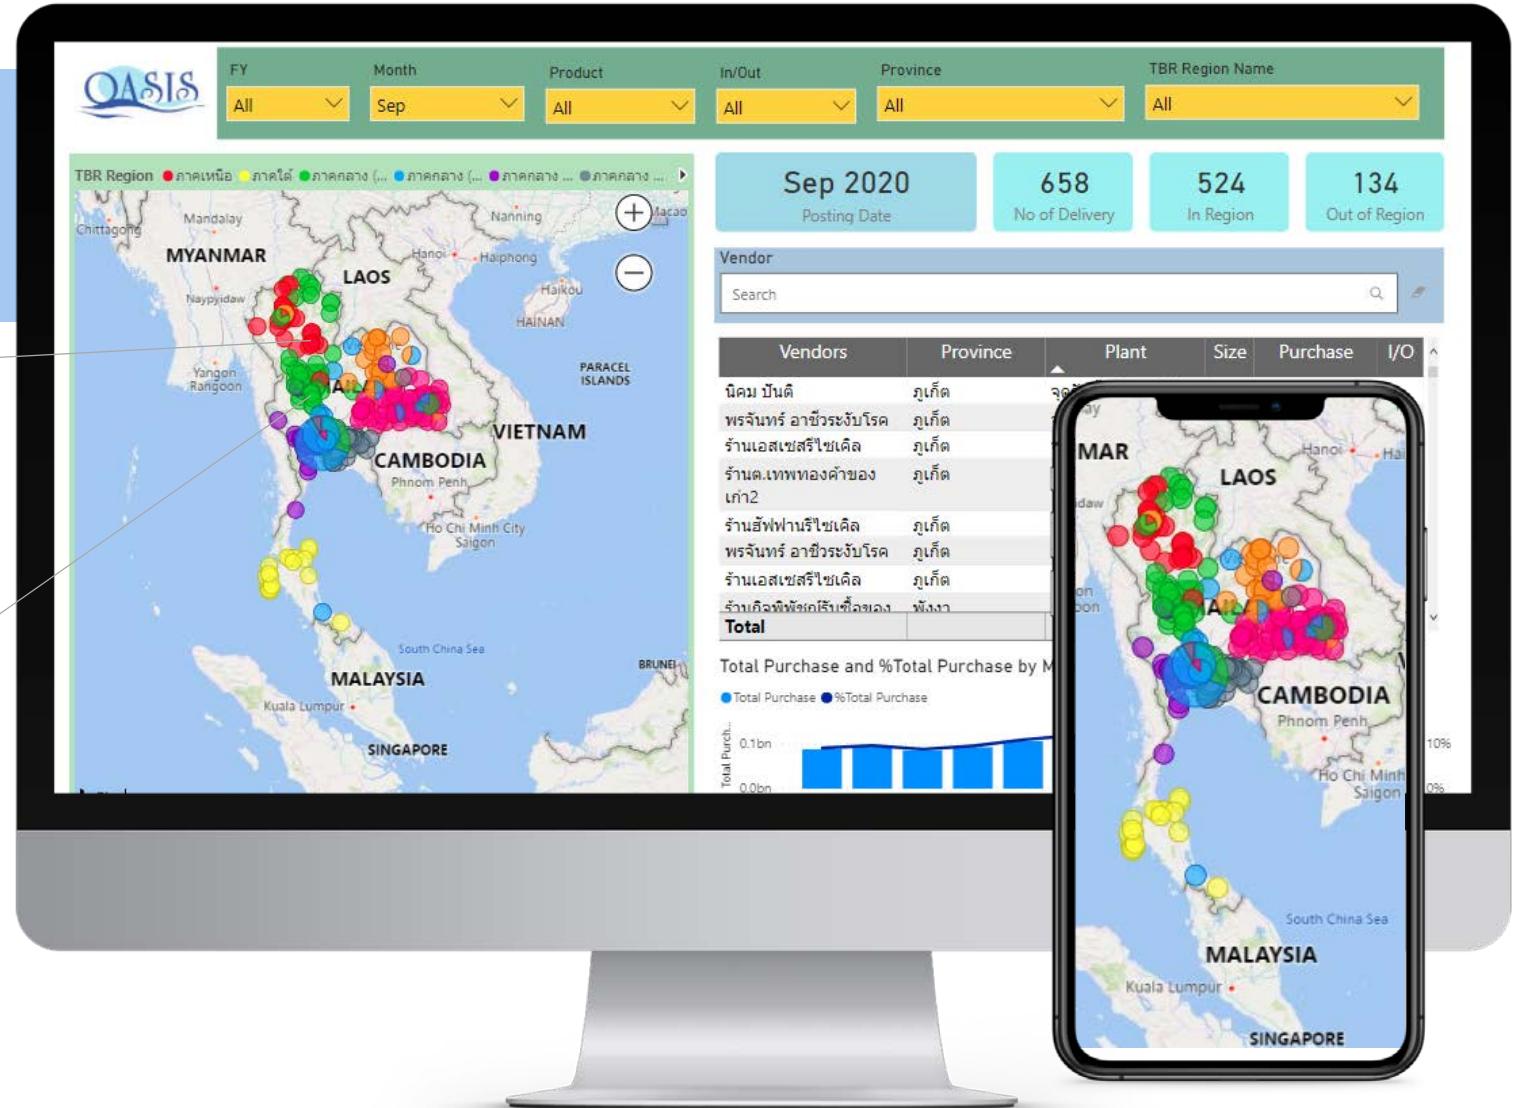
OASIS

FY
All
Month
Sep
Product
All
In/Out
All
Province
All
TBR Region Name
All

TBR Region ● ภาคเหนือ ● ภาคใต้ ● ภาคกลาง (... ● ภาคกลาง (... ● ภาคกลาง ... ● ภาคกลาง ...

Mandalay
Chittagong
MYANMAR
Naypyidaw
LAOS
Hanoi
Haiphong
Nanning
Macao
Haikou
HAINAN
PARACEL ISLANDS
Yangon Rangoon
VIETNAM
CAMBODIA
Phnom Penh
Ho Chi Minh City Saigon
South China Sea
BRUNEI
MALAYSIA
Kuala Lumpur
SINGAPORE

Sep 2020
Posting Date
658
No of Delivery
524
In Region
134
Out of Region

Vendor
Search

| Vendors | Province | Plant | Size | Purchase | I/O |
|---|---|---|---|---|---|
| นิคม ปันดิ | ภูเก็ต | จ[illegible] | | | |
| พรจันทร์ อาชีวระงับโรค | ภูเก็ต | | | | |
| ร้านเอสเซสรีไซเคิล | ภูเก็ต | | | | |
| ร้านต.เทพทองค้าของเก่า2 | ภูเก็ต | | | | |
| ร้านฮัฟฟานรีไซเคิล | ภูเก็ต | | | | |
| พรจันทร์ อาชีวระงับโรค | ภูเก็ต | | | | |
| ร้านเอสเซสรีไซเคิล | ภูเก็ต | | | | |
| ร้านกิจพิพัฒน์รับซื้อของ | พังงา | | | | |
| Total | | | | | |

Total Purchase and %Total Purchase by M
● Total Purchase ● %Total Purchase
Total Purch...
0.1bn
0.0bn
10%
0%

MAR
LAOS
Hanoi
CAMBODIA
Phnom Penh
Ho Chi Minh Saigon
South China Sea
MALAYSIA
Kuala Lumpur
SINGAPORE